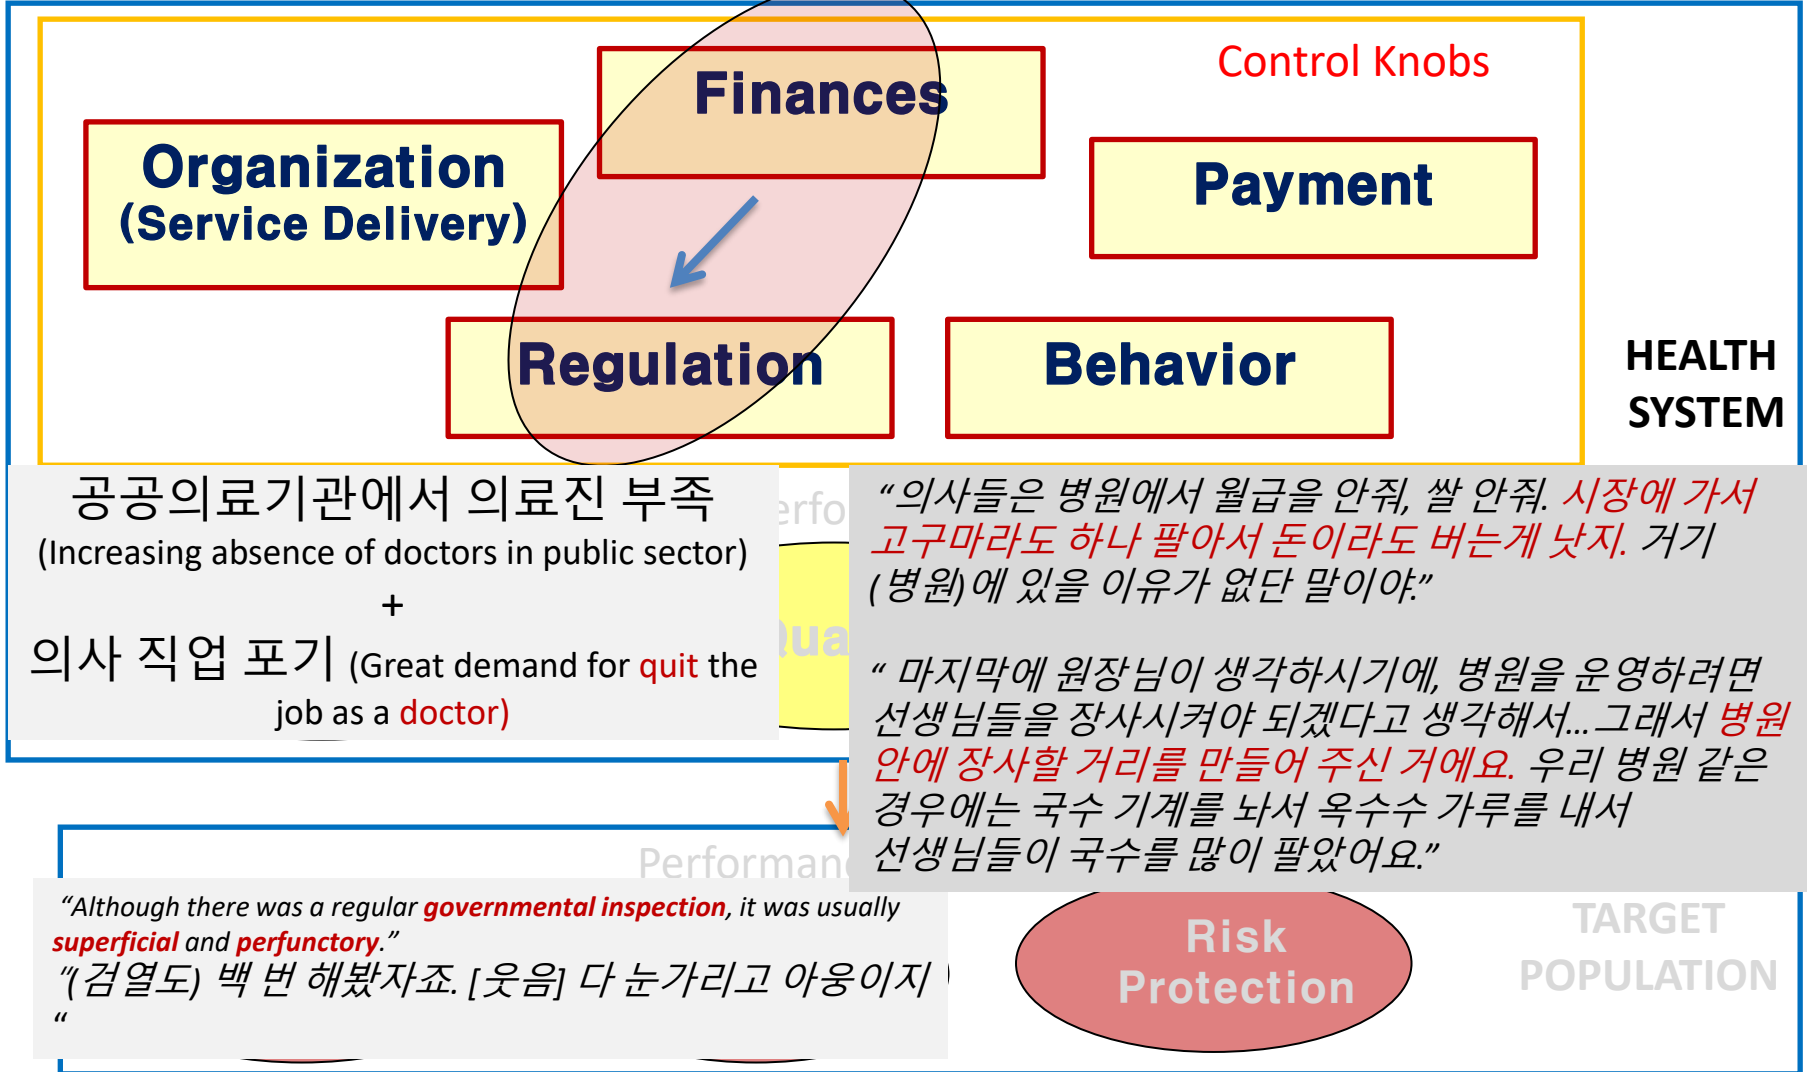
Control Knobs

Finances

Organization (Service Delivery)

Payment

Regulation

Behavior

HEALTH SYSTEM

공공의료기관에서 의료진 부족
(Increasing absence of doctors in public sector)
+
의사 직업 포기 (Great demand for quit the job as a doctor)

“의사들은 병원에서 월급을 안줘, 쌀 안줘. 시장에 가서 고구마라도 하나 팔아서 돈이라도 버는게 낫지. 거기 (병원)에 있을 이유가 없단 말이야.”

“ 마지막에 원장님이 생각하시기에, 병원을 운영하려면 선생님들을 장사시켜야 되겠다고 생각해서...그래서 병원 안에 장사할 거리를 만들어 주신 거에요. 우리 병원 같은 경우에는 국수 기계를 놔서 옥수수 가루를 내서 선생님들이 국수를 많이 팔았어요.”

Performan

“Although there was a regular governmental inspection, it was usually superficial and perfunctory.”
“(검열도) 백 번 해봤자죠. [웃음] 다 눈가리고 아웅이지
“

Risk Protection

TARGET POPULATION